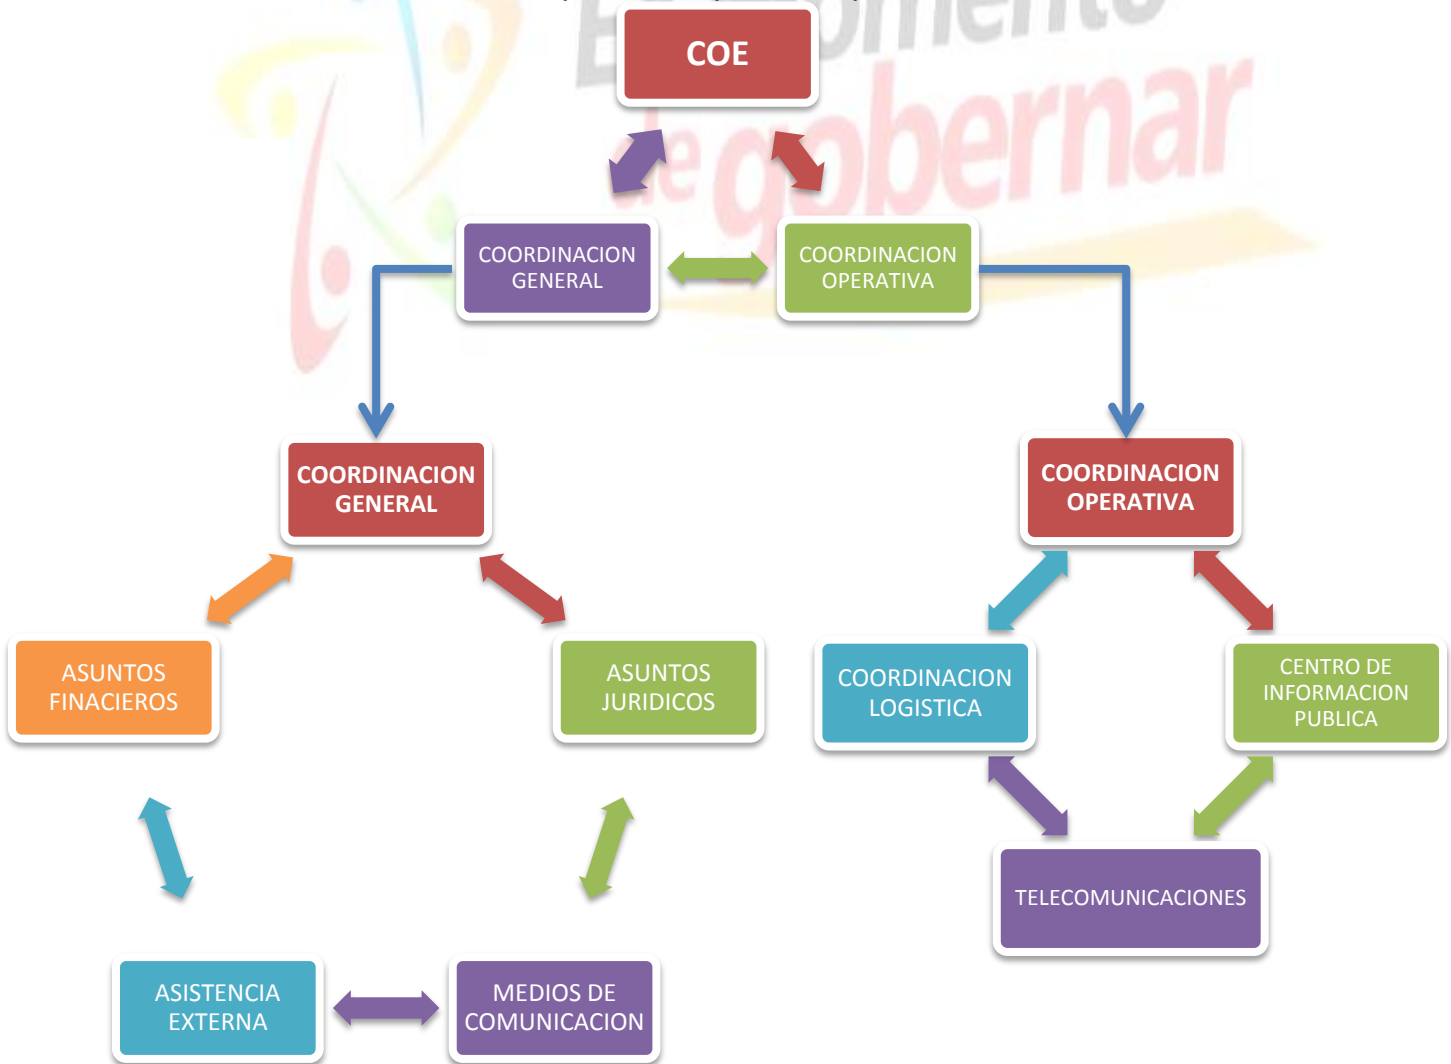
COE

COORDINACION GENERAL

COORDINACION OPERATIVA

COORDINACION GENERAL

COORDINACION OPERATIVA

ASUNTOS FINACIEROS

ASUNTOS JURIDICOS

COORDINACION LOGISTICA

CENTRO DE INFORMACION PUBLICA

TELECOMUNICACIONES

ASISTENCIA EXTERNA

MEDIOS DE COMUNICACION

El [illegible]miento de gobernar